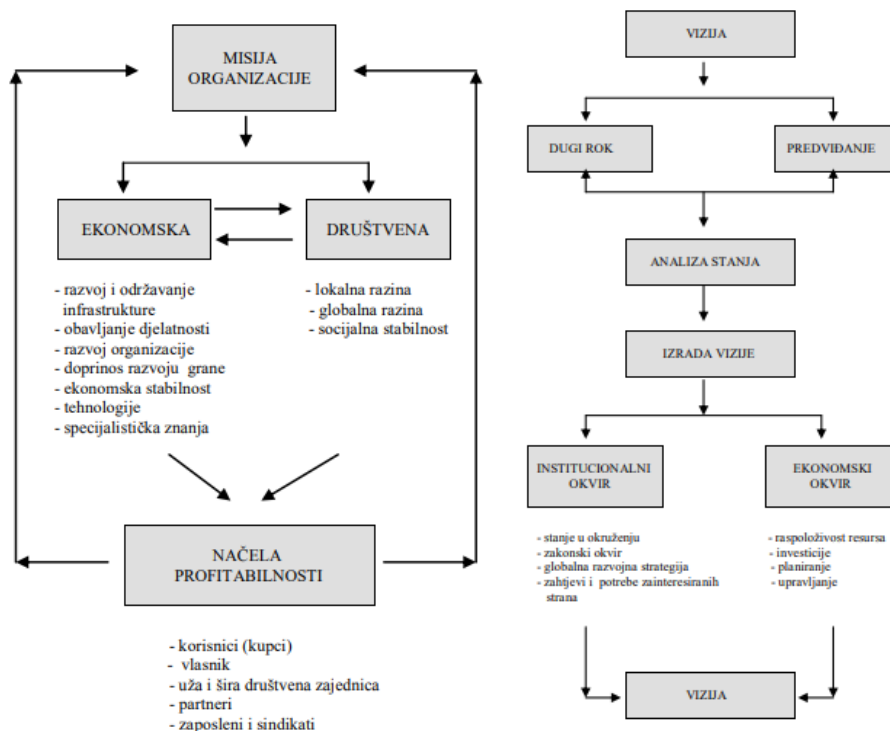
MISIJA ORGANIZACIJE

EKONOMSKA

DRUŠTVENA

- razvoj i održavanje infrastrukture
- obavljanje djelatnosti
- razvoj organizacije
- doprinos razvoju grane
- ekonomska stabilnost
- tehnologije
- specijalistička znanja

- lokalna razina
- globalna razina
- socijalna stabilnost

NAČELA PROFITABILNOSTI

- korisnici (kupci)
- vlasnik
- uža i šira društvena zajednica
- partneri
- zaposleni i sindikati

VIZIJA

DUGI ROK

PREDVIĐANJE

ANALIZA STANJA

IZRADA VIZIJE

INSTITUCIONALNI OKVIR

EKONOMSKI OKVIR

- stanje u okruženju
- zakonski okvir
- globalna razvojna strategija
- zahtjevi i potrebe zainteresiranih strana

- raspoloživost resursa
- investicije
- planiranje
- upravljanje

VIZIJA